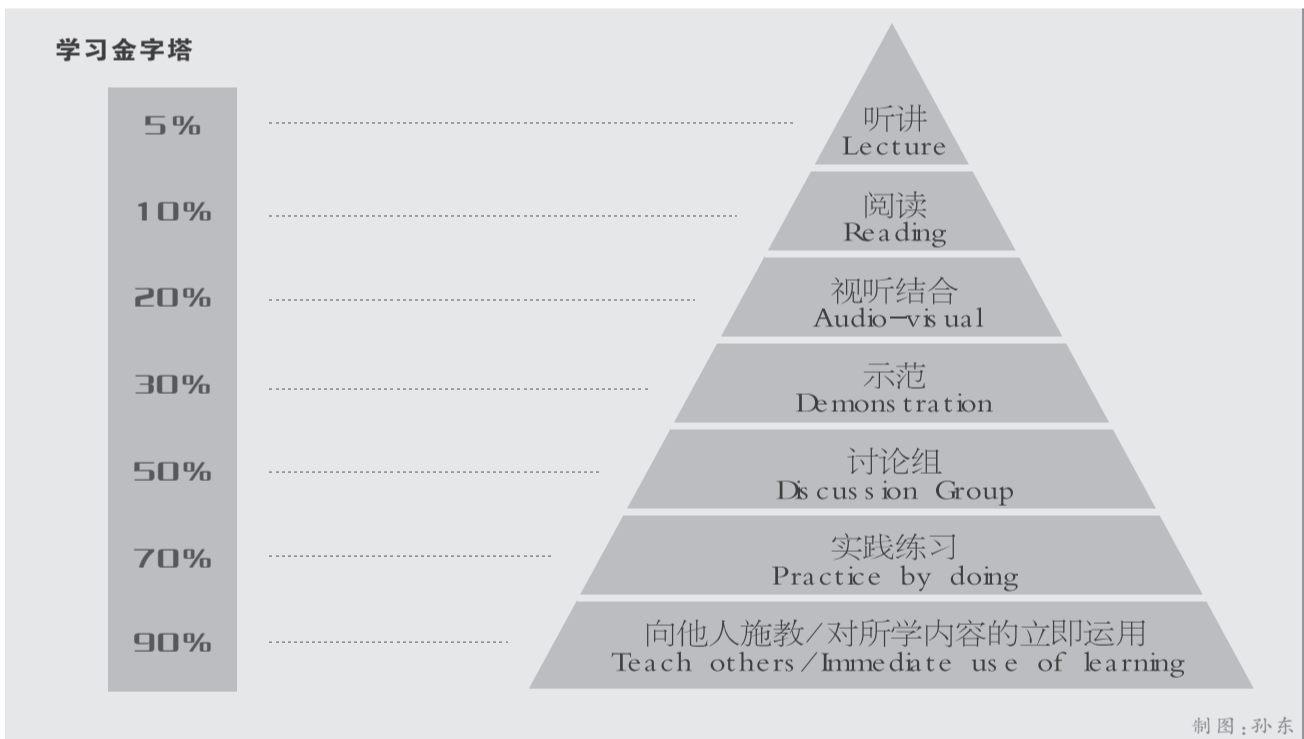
学习金字塔

5%

10%

20%

30%

50%

70%

90%

听讲
Lecture

阅读
Reading

视听结合
Audio-visual

示范
Demonstration

讨论组
Discussion Group

实践练习
Practice by doing

向他人施教/对所学内容的立即运用
Teach others/Immediate use of learning

制图:孙东